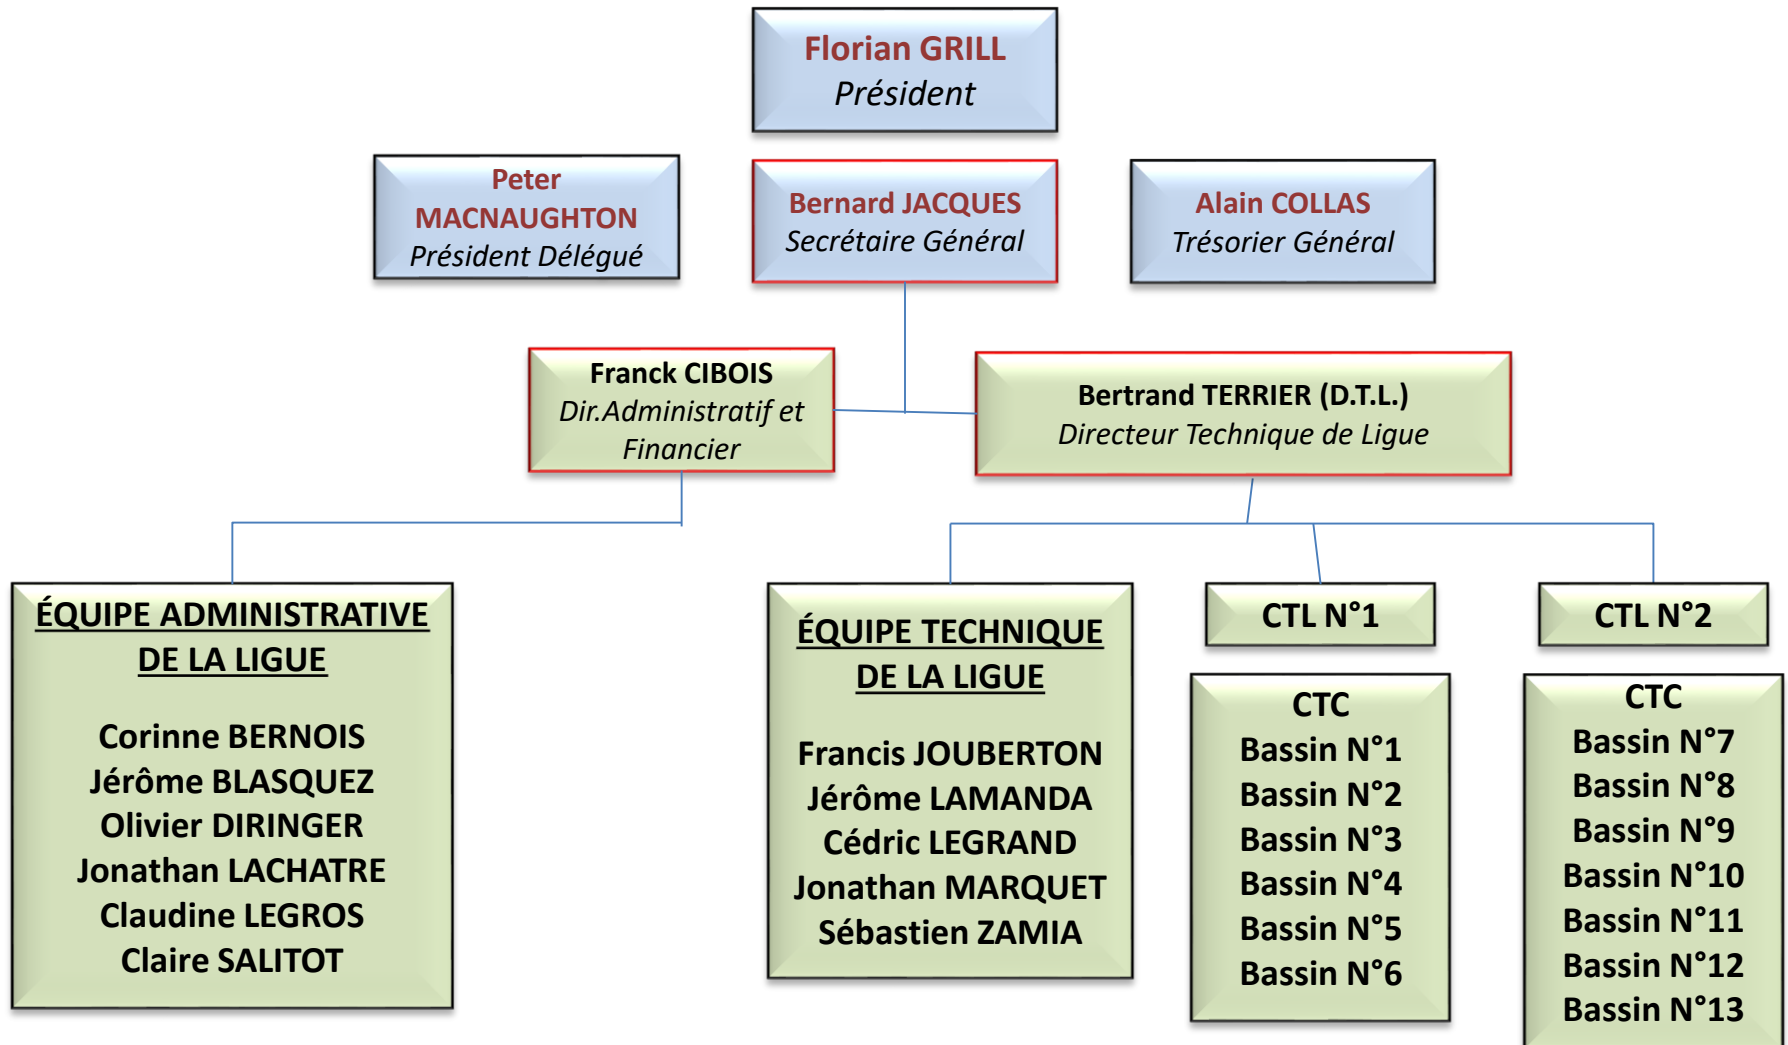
Florian GRILL
Président

Peter MACNAUGHTON
Président Délégué

Bernard JACQUES
Secrétaire Général

Alain COLLAS
Trésorier Général

Franck CIBOIS
Dir.Administratif et Financier

Bertrand TERRIER (D.T.L.)
Directeur Technique de Ligue

ÉQUIPE ADMINISTRATIVE DE LA LIGUE

Corinne BERNOIS
Jérôme BLASQUEZ
Olivier DIRINGER
Jonathan LACHATRE
Claudine LEGROS
Claire SALITOT

ÉQUIPE TECHNIQUE DE LA LIGUE

Francis JOUBERTON
Jérôme LAMANDA
Cédric LEGRAND
Jonathan MARQUET
Sébastien ZAMIA

CTL N°1

CTC
Bassin N°1
Bassin N°2
Bassin N°3
Bassin N°4
Bassin N°5
Bassin N°6

CTL N°2

CTC
Bassin N°7
Bassin N°8
Bassin N°9
Bassin N°10
Bassin N°11
Bassin N°12
Bassin N°13